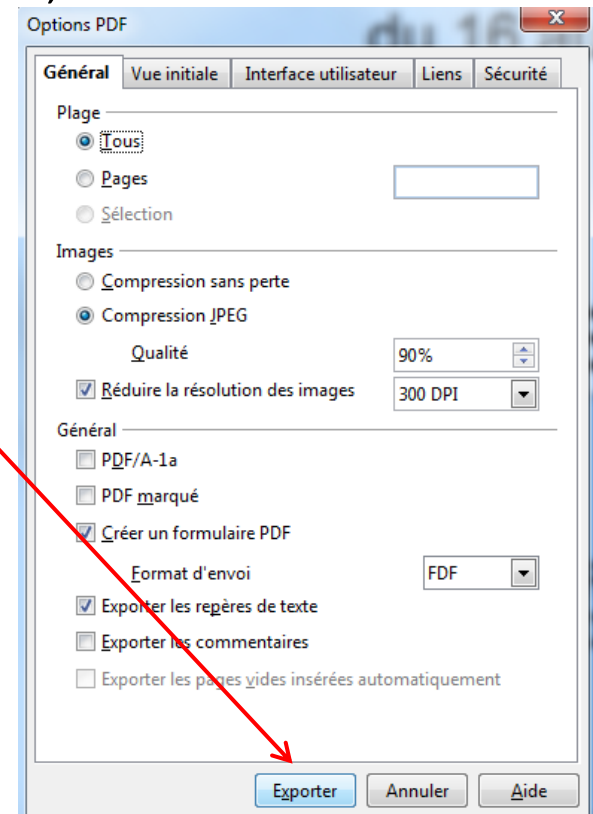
Options PDF

Général | Vue initiale | Interface utilisateur | Liens | Sécurité

Plage
Tous
Pages
Sélection

Images
Compression sans perte
Compression JPEG
Qualité 90%
Réduire la résolution des images 300 DPI

Général
PDF/A-1a
PDF marqué
Créer un formulaire PDF
Format d'envoi FDF
Exporter les repères de texte
Exporter les commentaires
Exporter les pages vides insérées automatiquement

Exporter Annuler Aide